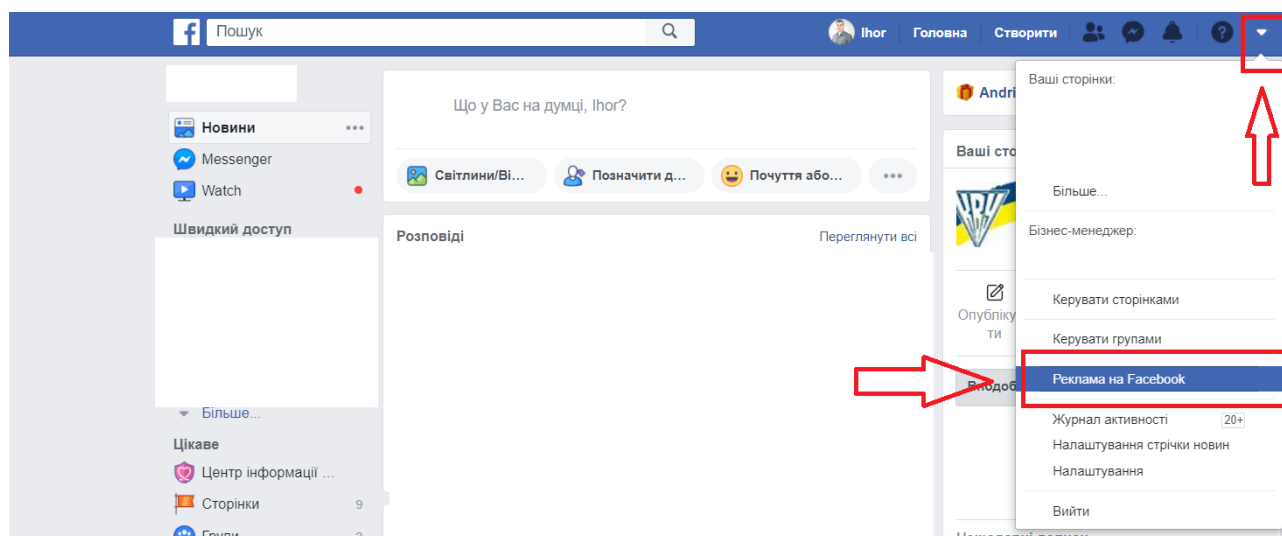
f Пошук

Ihor Головна Створити

Новини
Messenger
Watch

Швидкий доступ

Більше...

Цікаве
Центр інформації ...
Сторінки 9
Групи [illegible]

Що у Вас на думці, Ihor?

Світлини/Ві... Позначити д... Почуття або...

Розповіді Переглянути всі

Andri

Ваші сто

Опублікуати

Вподоб

Ваші сторінки:

Більше...

Бізнес-менеджер:

Керувати сторінками

Керувати групами

Реклама на Facebook

Журнал активності 20+
Налаштування стрічки новин
Налаштування

Вийти